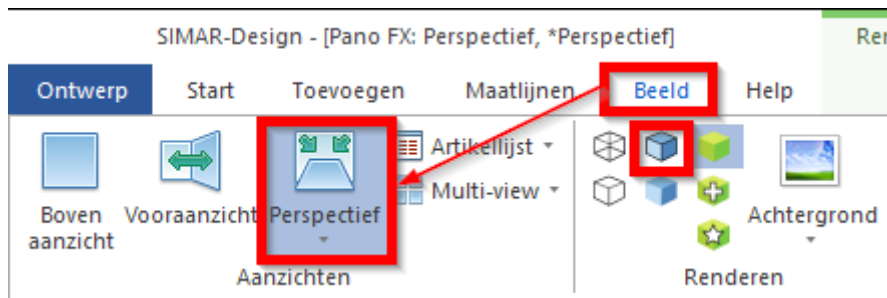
SIMAR-Design - [Pano FX: Perspectief, *Perspectief]

Rer

Ontwerp Start Toevoegen Maatlijnen Beeld Help

Boven aanzicht

Vooraanzicht

Perspectief

Artikellijst

Multi-view

Aanzichten

Achtergrond

Renderen